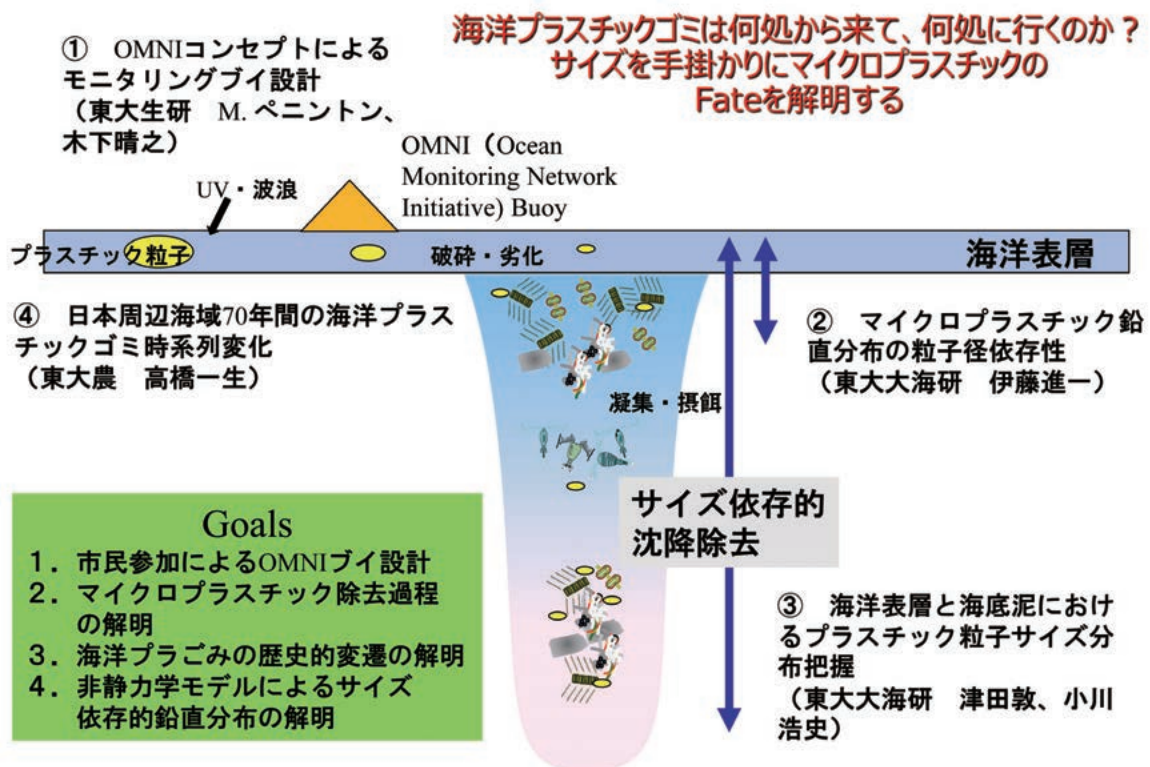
海洋プラスチックゴミは何処から来て、何処に行くのか？
サイズを手掛かりにマイクロプラスチックの
Fateを解明する

① OMNIコンセプトによるモニタリングブイ設計
（東大生研　M. ペニントン、木下晴之）

OMNI（Ocean Monitoring Network Initiative) Buoy

UV・波浪

プラスチック粒子

破砕・劣化

海洋表層

④ 日本周辺海域70年間の海洋プラスチックゴミ時系列変化
（東大農　高橋一生）

② マイクロプラスチック鉛直分布の粒子径依存性
（東大大海研　伊藤進一）

凝集・摂餌

サイズ依存的
沈降除去

Goals
1．市民参加によるOMNIブイ設計
2．マイクロプラスチック除去過程の解明
3．海洋プラごみの歴史的変遷の解明
4．非静力学モデルによるサイズ依存的鉛直分布の解明

③ 海洋表層と海底泥におけるプラスチック粒子サイズ分布把握
（東大大海研　津田敦、小川浩史）